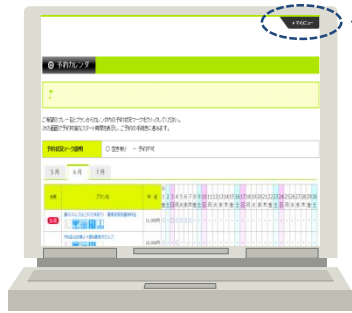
予約メニュー

予約カレンダ

ご希望のプレー日とプランから日にちの予約状況マークをクリックしてください。
次の画面で予約時間とスタート時間を表示し、ご予約の手続きに進みます。

予約状況マーク説明 ○ 空き有り × 予約不可

5月 6月 7月

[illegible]

11,000円

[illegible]

11,000円